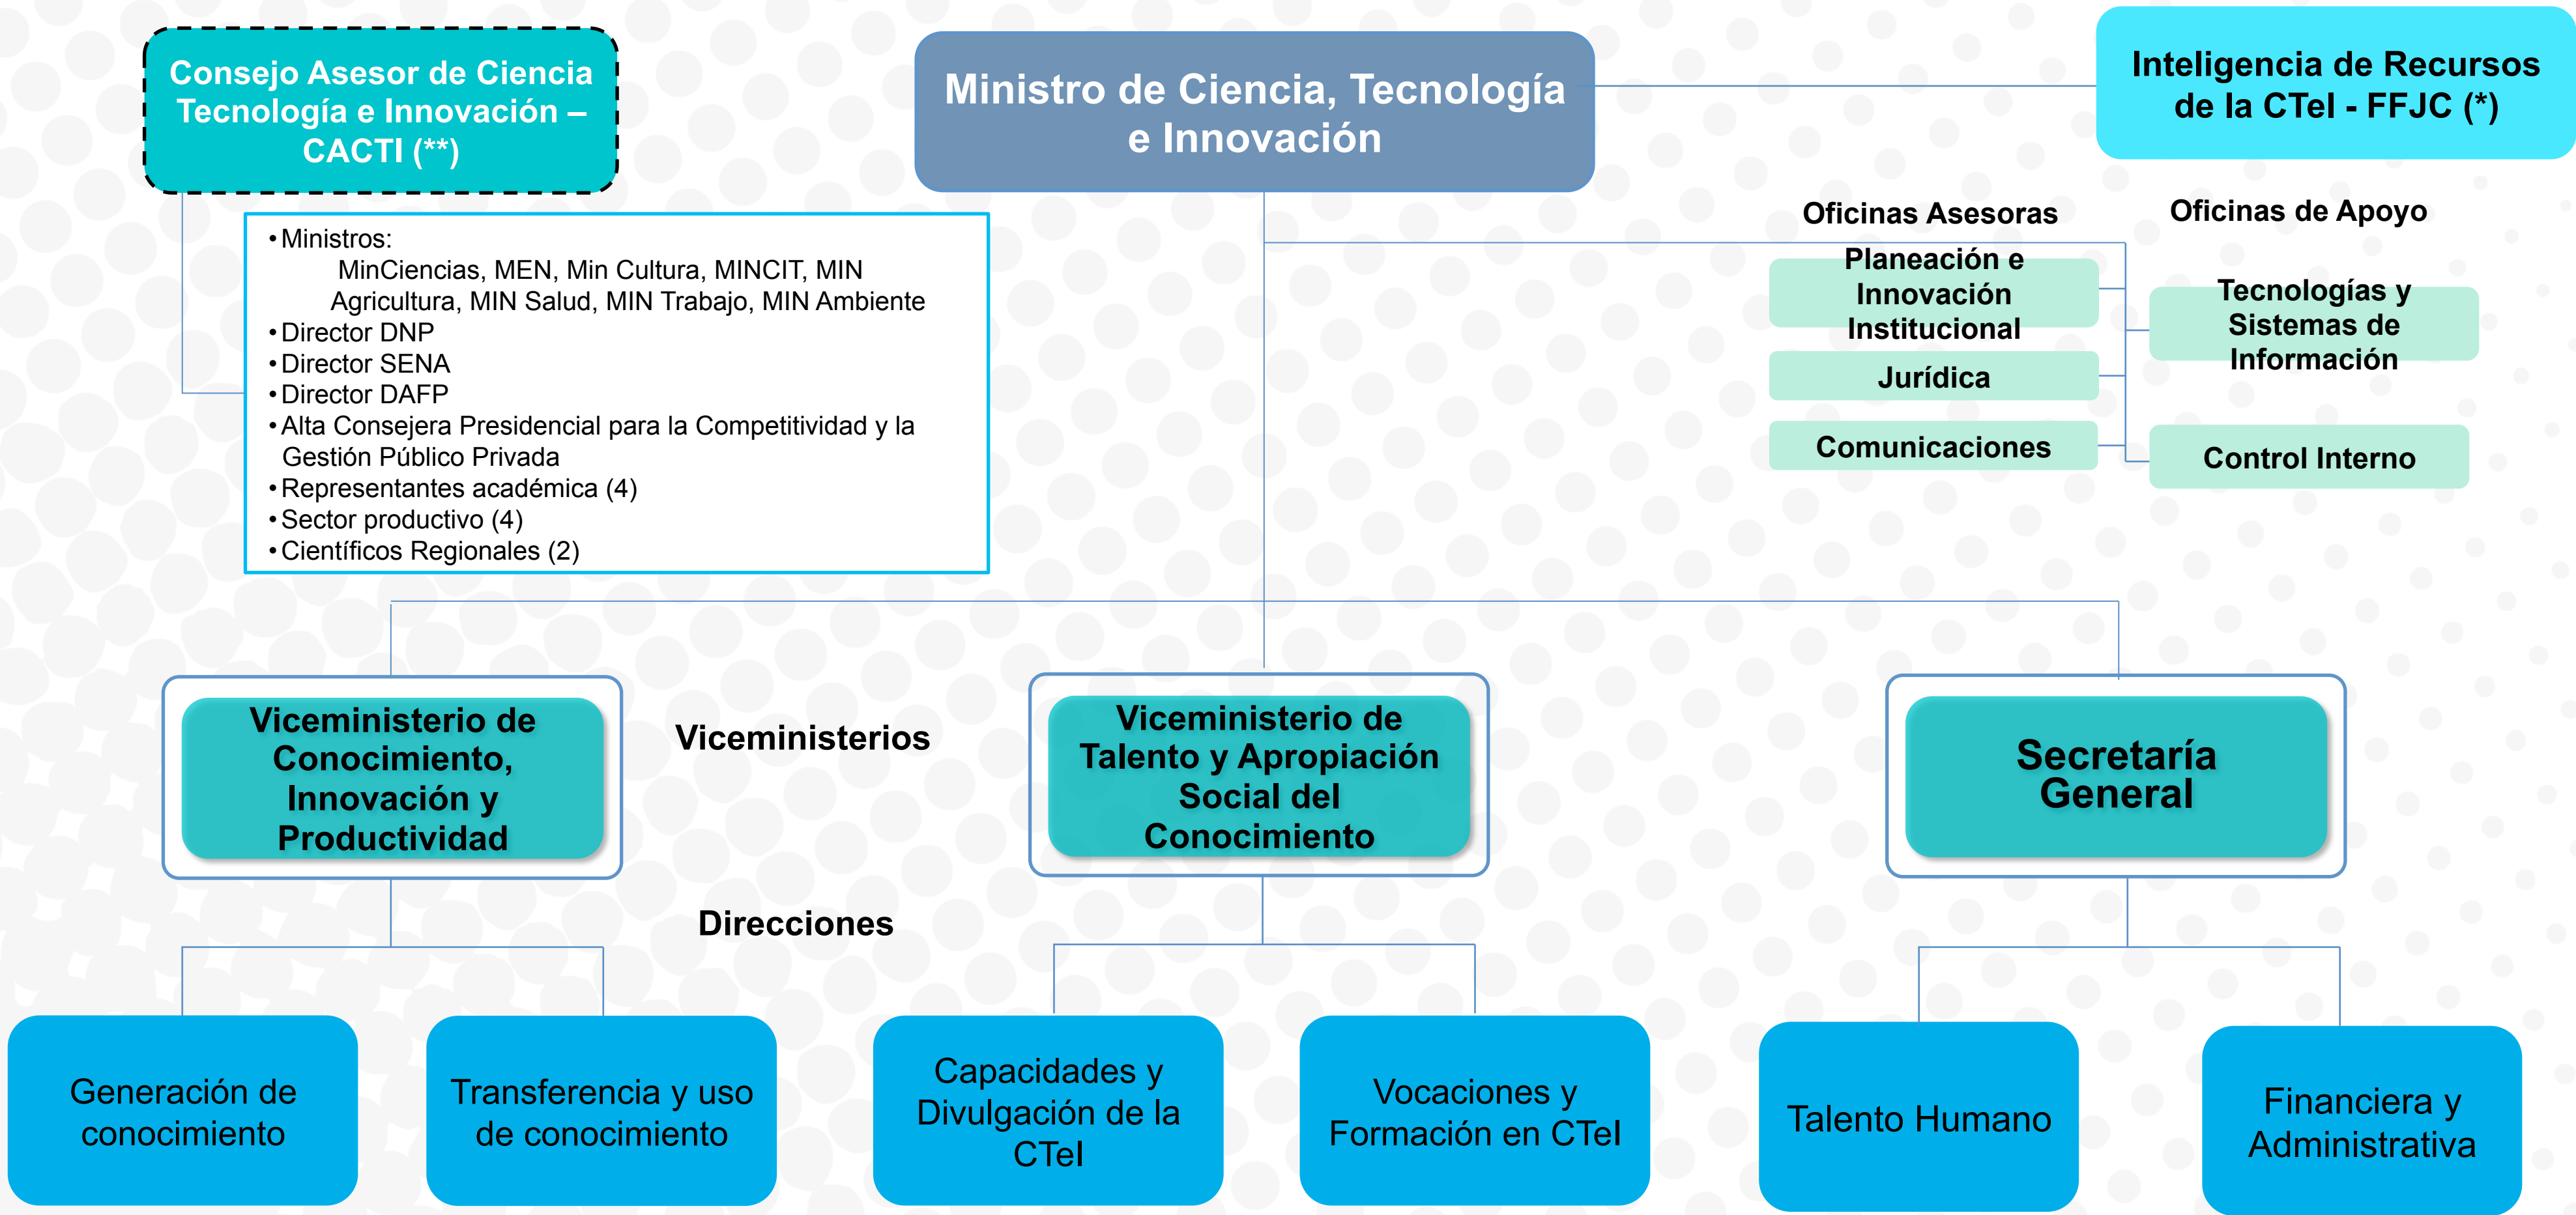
Consejo Asesor de Ciencia Tecnología e Innovación – CACTI (**)

Ministro de Ciencia, Tecnología e Innovación

Inteligencia de Recursos de la CTeI - FFJC (*)

• Ministros:
MinCiencias, MEN, Min Cultura, MINCIT, MIN Agricultura, MIN Salud, MIN Trabajo, MIN Ambiente
• Director DNP
• Director SENA
• Director DAFP
• Alta Consejera Presidencial para la Competitividad y la Gestión Público Privada
• Representantes académica (4)
• Sector productivo (4)
• Científicos Regionales (2)

Oficinas Asesoras

Planeación e Innovación Institucional

Jurídica

Comunicaciones

Oficinas de Apoyo

Tecnologías y Sistemas de Información

Control Interno

Viceministerio de Conocimiento, Innovación y Productividad

Viceministerios

Viceministerio de Talento y Apropiación Social del Conocimiento

Secretaría General

Direcciones

Generación de conocimiento

Transferencia y uso de conocimiento

Capacidades y Divulgación de la CTeI

Vocaciones y Formación en CTeI

Talento Humano

Financiera y Administrativa